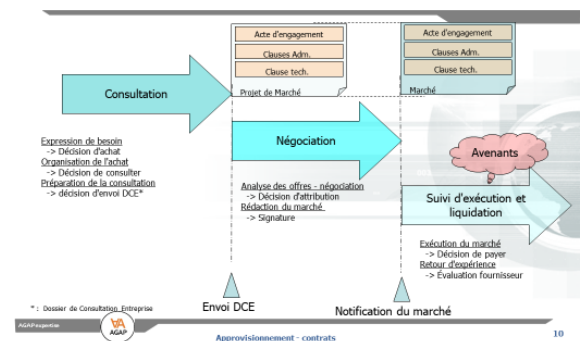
Acte d'engagement
Clauses Adm.
Clause tech.
Projet de Marché

Acte d'engagement
Clauses Adm.
Clause tech.
Marché

Consultation

Expression de besoin
-> Décision d'achat
Organisation de l'achat
-> Décision de consulter
Préparation de la consultation
-> décision d'envoi DCE*

Négociation

Analyse des offres - négociation
-> Décision d'attribution
Rédaction du marché
-> Signature

Avenants

Suivi d'exécution et liquidation

Exécution du marché
-> Décision de payer
Retour d'expérience
-> Évaluation fournisseur

* : Dossier de Consultation Entreprise

Envoi DCE

Notification du marché

AGAPexpertise
AGAP
Approvisionnement - contrats
10